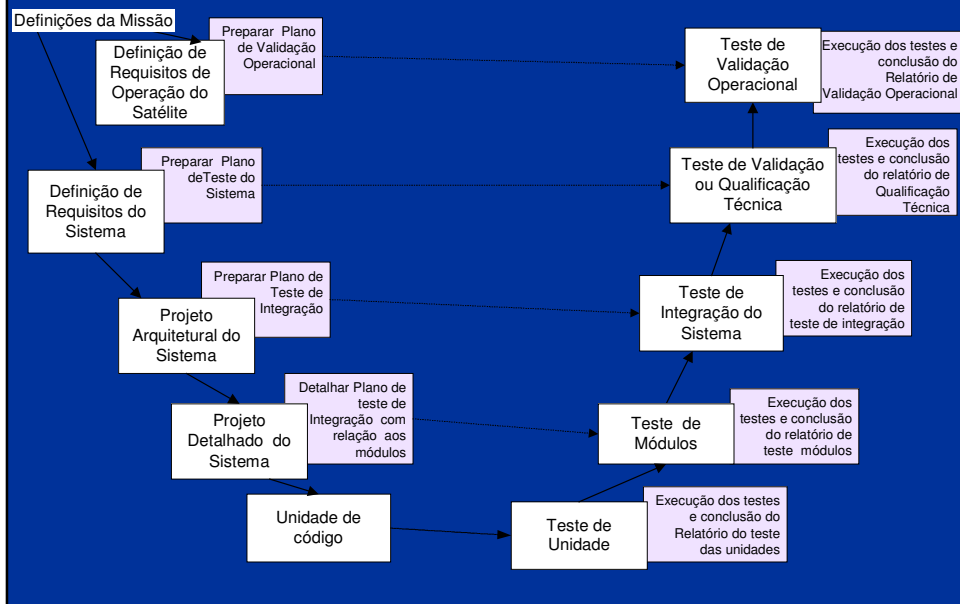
Definições da Missão

Definição de Requisitos de Operação do Satélite

Preparar Plano de Validação Operacional

Teste de Validação Operacional

Execução dos testes e conclusão do Relatório de Validação Operacional

Preparar Plano deTeste do Sistema

Definição de Requisitos do Sistema

Teste de Validação ou Qualificação Técnica

Execução dos testes e conclusão do relatório de Qualificação Técnica

Preparar Plano de Teste de Integração

Projeto Arquitetural do Sistema

Teste de Integração do Sistema

Execução dos testes e conclusão do relatório de teste de integração

Detalhar Plano de teste de Integração com relação aos módulos

Projeto Detalhado do Sistema

Teste de Módulos

Execução dos testes e conclusão do relatório de teste módulos

Unidade de código

Teste de Unidade

Execução dos testes e conclusão do Relatório do teste das unidades